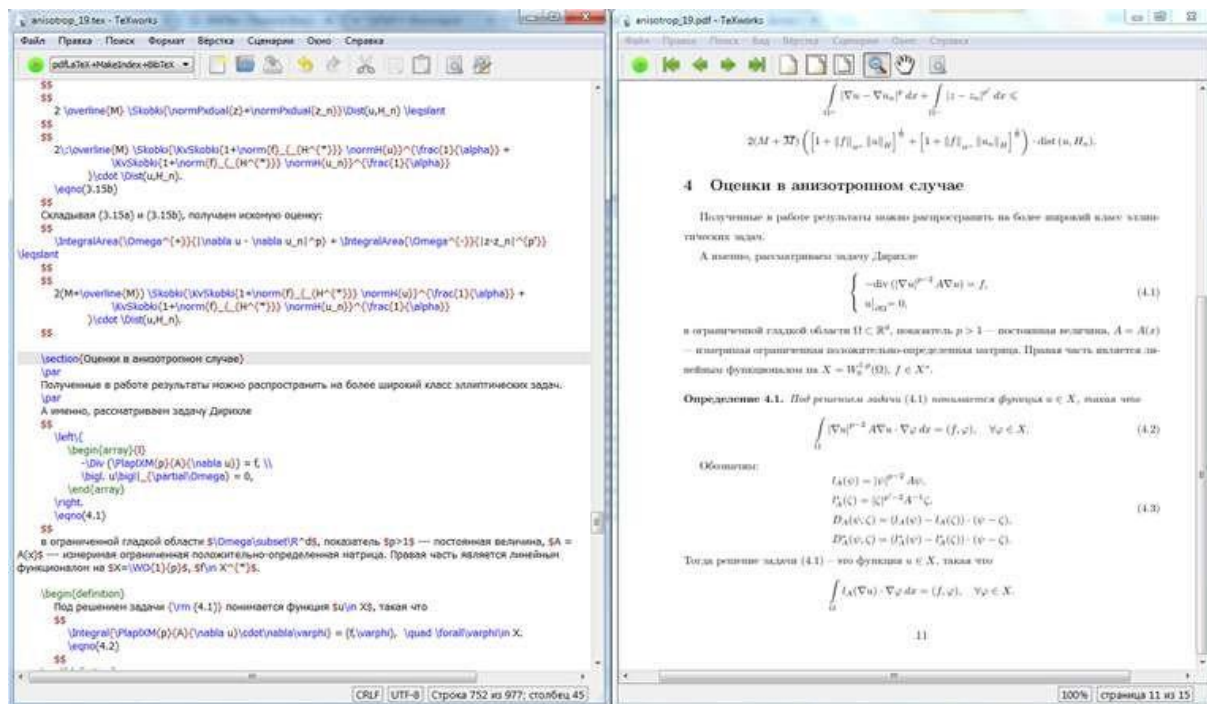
anisotrop_19.tex - TeXworks

Файл Правка Поиск Формат Верстка Сценарии Окно Справка

pdfLaTeX+MakeIndex+BibTeX

$$
2 \overline{M} \Skobki{\normPxdual{z}+\normPxdual{z_n}}\Dist(u,H_n) \leqslant
$$
$$
2\;\overline{M} \Skobki{\KvSkobki{1+\norm{f}_{_{H^{*}}} \normH{u}}^{\frac{1}{\alpha}} +
\KvSkobki{1+\norm{f}_{_{H^{*}}} \normH{u_n}}^{\frac{1}{\alpha}}
}\cdot \Dist(u,H_n).
\eqno(3.15b)
$$
Складывая (3.15a) и (3.15b), получаем искомую оценку:
$$
\IntegralArea{\Omega^{+}}{|\nabla u - \nabla u_n|^p} + \IntegralArea{\Omega^{-}}{|z-z_n|^{p'}}
\leqslant
$$
$$
2(M+\overline{M}) \Skobki{\KvSkobki{1+\norm{f}_{_{H^{*}}} \normH{u}}^{\frac{1}{\alpha}} +
\KvSkobki{1+\norm{f}_{_{H^{*}}} \normH{u_n}}^{\frac{1}{\alpha}}
}\cdot \Dist(u,H_n).
$$

\section{Оценки в анизотропном случае}
\par
Полученные в работе результаты можно распространить на более широкий класс эллиптических задач.
\par
А именно, рассматриваем задачу Дирихле
$$
\left\{
\begin{array}{l}
-\Div (\PlapIXM{p}{A}{\nabla u}) = f, \\
\bigl. u\bigr|_{\partial\Omega} = 0,
\end{array}
\right.
\eqno(4.1)
$$
в ограниченной гладкой области $\Omega\subset\R^d$, показатель $p>1$ — постоянная величина, $A = A(x)$ — измеримая ограниченная положительно-определенная матрица. Правая часть является линейным функционалом на $X=\WO{1}{p}$, $f\in X^{*}$.

\begin{definition}
Под решением задачи {\rm (4.1)} понимается функция $u\in X$, такая что
$$
\Integral{\PlapIXM{p}{A}{\nabla u}\cdot\nabla\varphi} = (f,\varphi), \quad \forall\varphi\in X.
\eqno(4.2)
$$

CRLF UTF-8 Строка 752 из 977; столбец 45

anisotrop_19.pdf - TeXworks

Файл Правка Поиск Вид Верстка Сценарии Окно Справка

$\int_{\Omega^+} |\nabla u - \nabla u_n|^p\, dx + \int_{\Omega^-} |z - z_n|^{p'}\, dx \leqslant$

$2(M + \overline{M}) \left( \left[1 + \|f\|_{H^*} \|u\|_H\right]^{\frac{1}{\alpha}} + \left[1 + \|f\|_{H^*} \|u_n\|_H\right]^{\frac{1}{\alpha}} \right) \cdot \text{dist}(u, H_n).$

4 Оценки в анизотропном случае

Полученные в работе результаты можно распространить на более широкий класс эллиптических задач.

А именно, рассматриваем задачу Дирихле

$\begin{cases} -\text{div}\,(|\nabla u|^{p-2} A\nabla u) = f, \\ u|_{\partial\Omega} = 0, \end{cases}$ (4.1)

в ограниченной гладкой области $\Omega \subset \mathbb{R}^d$, показатель $p > 1$ — постоянная величина, $A = A(x)$ — измеримая ограниченная положительно-определенная матрица. Правая часть является линейным функционалом на $X = W_0^{1,p}(\Omega)$, $f \in X^*$.

Определение 4.1. Под решением задачи (4.1) понимается функция $u \in X$, такая что

$\int_\Omega |\nabla u|^{p-2} A\nabla u \cdot \nabla\varphi\, dx = (f, \varphi), \quad \forall\varphi \in X.$ (4.2)

Обозначим:

$l_A(\psi) = |\psi|^{p-2} A\psi,$
$l_A^*(\zeta) = |\zeta|^{p'-2} A^{-1}\zeta,$
$D_A(\psi, \zeta) = (l_A(\psi) - l_A(\zeta)) \cdot (\psi - \zeta),$
$D_A^*(\psi, \zeta) = (l_A^*(\psi) - l_A^*(\zeta)) \cdot (\psi - \zeta).$ (4.3)

Тогда решение задачи (4.1) — это функция $u \in X$, такая что

$\int_\Omega l_A(\nabla u) \cdot \nabla\varphi\, dx = (f, \varphi), \quad \forall\varphi \in X.$

11

100% страница 11 из 15